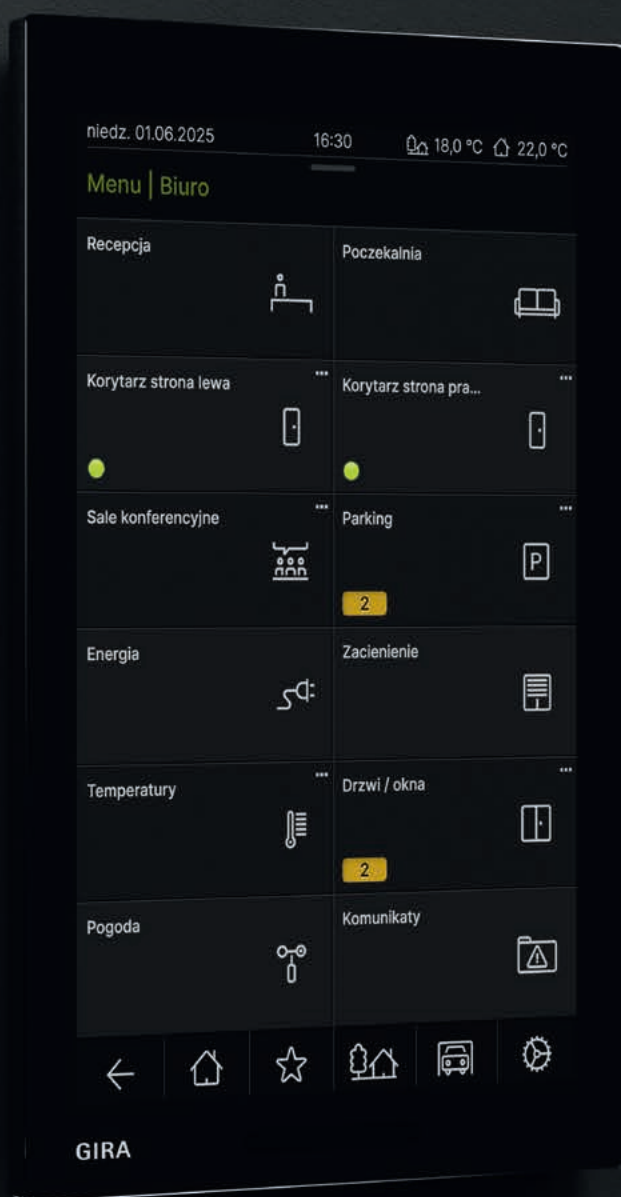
niedz. 01.06.2025 16:30 18,0 °C 22,0 °C

Menu | Biuro

Recepcja

Poczekalnia

Korytarz strona lewa

Korytarz strona pra...

Sale konferencyjne

Parking

2

Energia

Zacienienie

Temperatury

Drzwi / okna

2

Pogoda

Komunikaty

GIRA